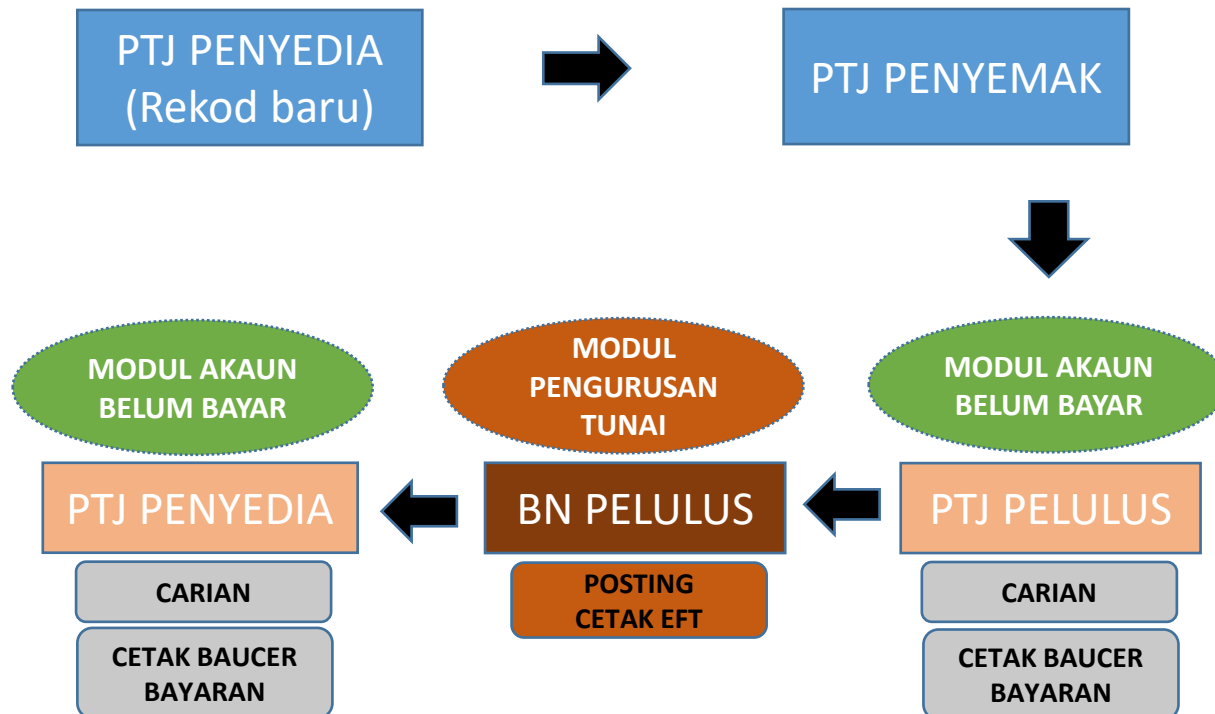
PTJ PENYEDIA
(Rekod baru)

PTJ PENYEMAK

MODUL AKAUN BELUM BAYAR

MODUL PENGURUSAN TUNAI

MODUL AKAUN BELUM BAYAR

PTJ PENYEDIA

BN PELULUS

PTJ PELULUS

CARIAN

CETAK BAUCER BAYARAN

POSTING
CETAK EFT

CARIAN

CETAK BAUCER BAYARAN